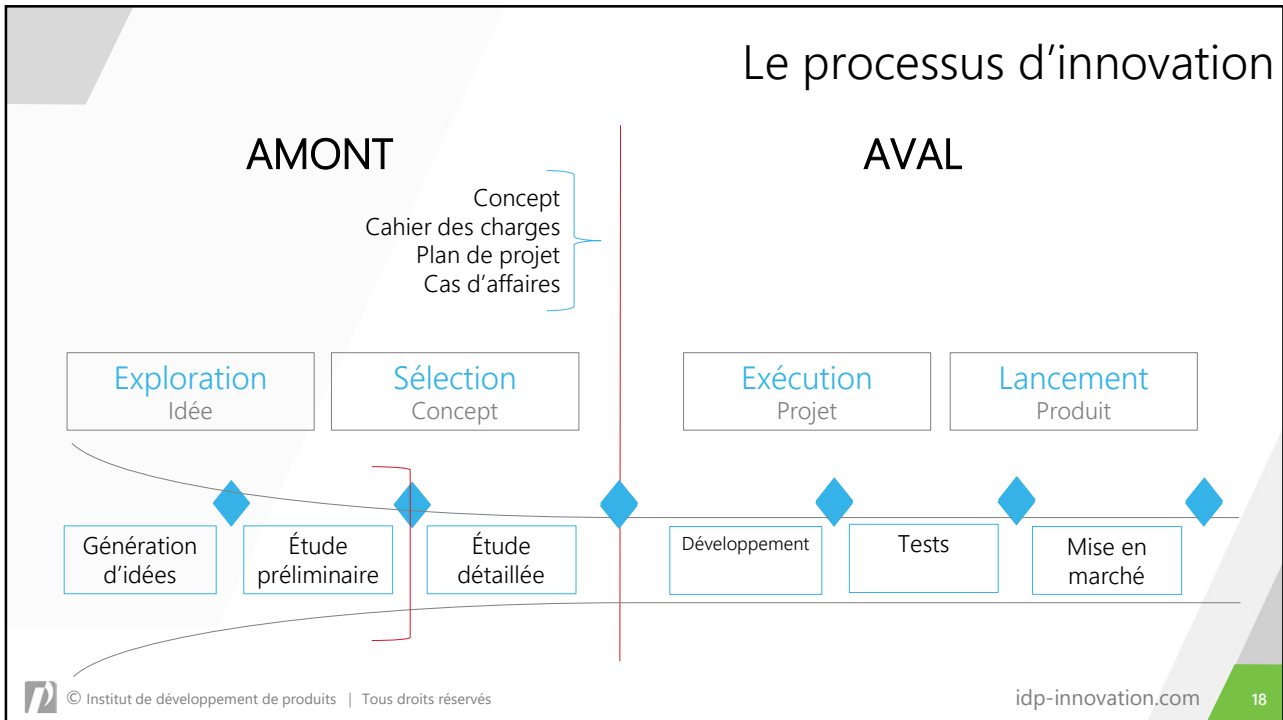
Le processus d'innovation

AMONT

AVAL

Concept
Cahier des charges
Plan de projet
Cas d'affaires

Exploration
Idée

Sélection
Concept

Exécution
Projet

Lancement
Produit

Génération d'idées

Étude préliminaire

Étude détaillée

Développement

Tests

Mise en marché

© Institut de développement de produits | Tous droits réservés

idp-innovation.com

18